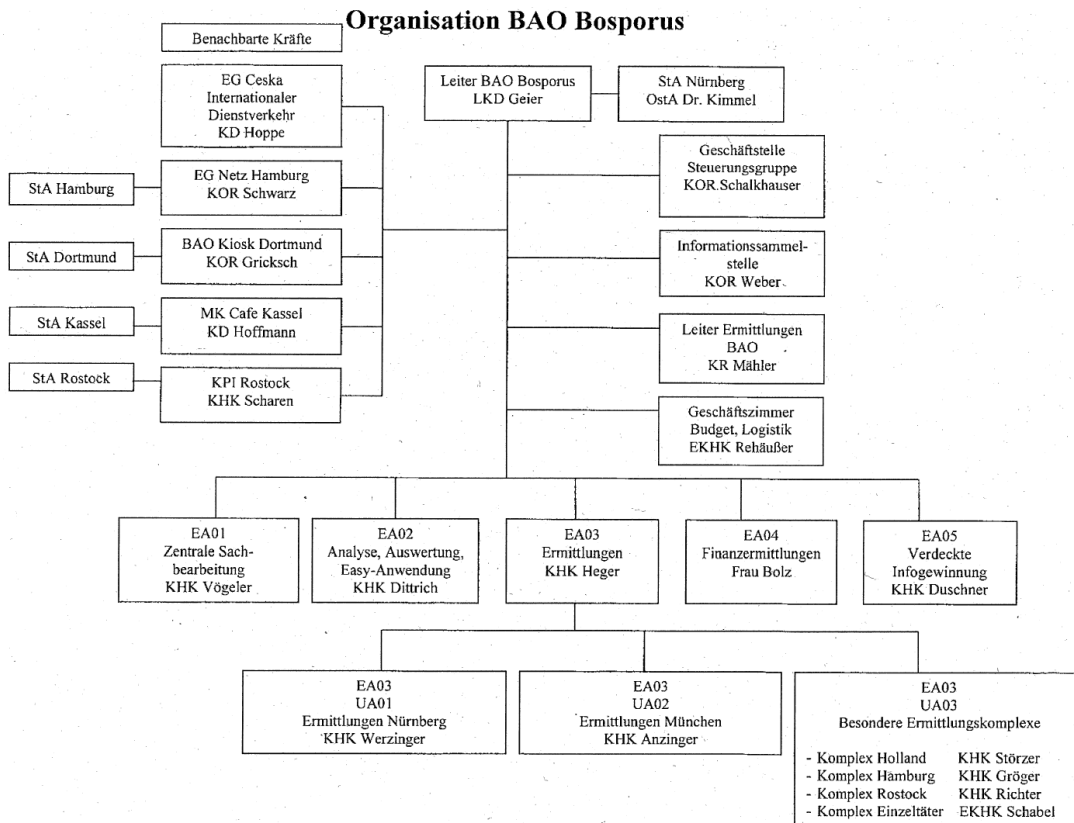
Organisation BAO Bosporus

Benachbarte Kräfte

EG Ceska
Internationaler
Dienstverkehr
KD Hoppe

StA Hamburg

EG Netz Hamburg
KOR Schwarz

StA Dortmund

BAO Kiosk Dortmund
KOR Gricksch

StA Kassel

MK Cafe Kassel
KD Hoffmann

StA Rostock

KPI Rostock
KHK Scharen

Leiter BAO Bosporus
LKD Geier

StA Nürnberg
OstA Dr. Kimmel

Geschäftstelle
Steuerungsgruppe
KOR Schalkhauser

Informationssammelstelle
KOR Weber

Leiter Ermittlungen
BAO
KR Mähler

Geschäftszimmer
Budget, Logistik
EKHK Rehäußer

EA01
Zentrale Sachbearbeitung
KHK Vögeler

EA02
Analyse, Auswertung,
Easy-Anwendung
KHK Dittrich

EA03
Ermittlungen
KHK Heger

EA04
Finanzermittlungen
Frau Bolz

EA05
Verdeckte
Infogewinnung
KHK Duschner

EA03
UA01
Ermittlungen Nürnberg
KHK Werzinger

EA03
UA02
Ermittlungen München
KHK Anzinger

EA03
UA03
Besondere Ermittlungskomplexe

- Komplex Holland KHK Störzer
- Komplex Hamburg KHK Gröger
- Komplex Rostock KHK Richter
- Komplex Einzeltäter EKHK Schabel